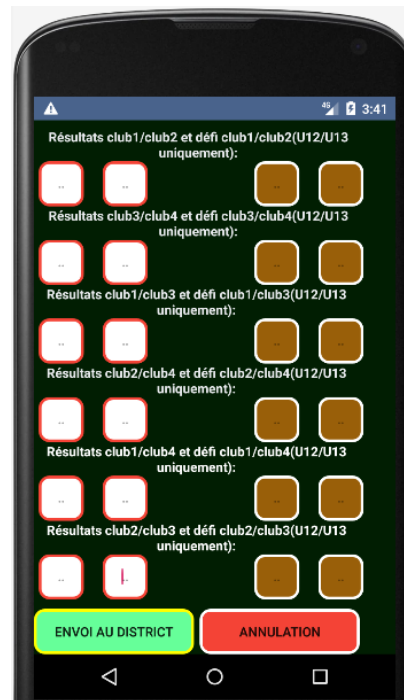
3:41

Résultats club1/club2 et défi club1/club2(U12/U13 uniquement):

Résultats club3/club4 et défi club3/club4(U12/U13 uniquement):

Résultats club1/club3 et défi club1/club3(U12/U13 uniquement):

Résultats club2/club4 et défi club2/club4(U12/U13 uniquement):

Résultats club1/club4 et défi club1/club4(U12/U13 uniquement):

Résultats club2/club3 et défi club2/club3(U12/U13 uniquement):

ENVOI AU DISTRICT

ANNULATION